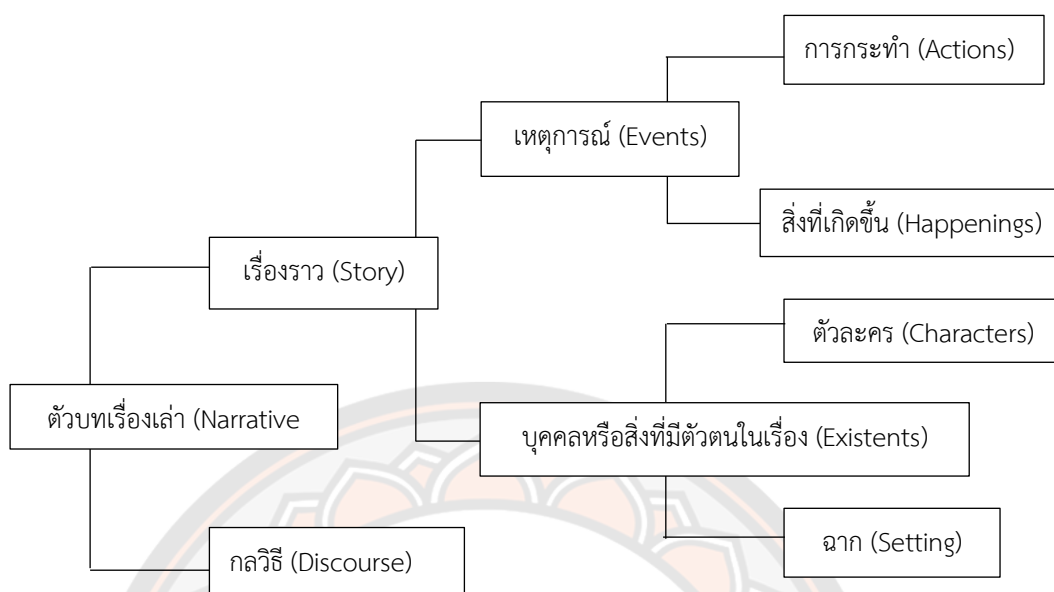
การกระทำ (Actions)

เหตุการณ์ (Events)

สิ่งที่เกิดขึ้น (Happenings)

เรื่องราว (Story)

ตัวละคร (Characters)

ตัวบทเรื่องเล่า (Narrative

บุคคลหรือสิ่งที่มีตัวตนในเรื่อง (Existents)

ฉาก (Setting)

กลวิธี (Discourse)